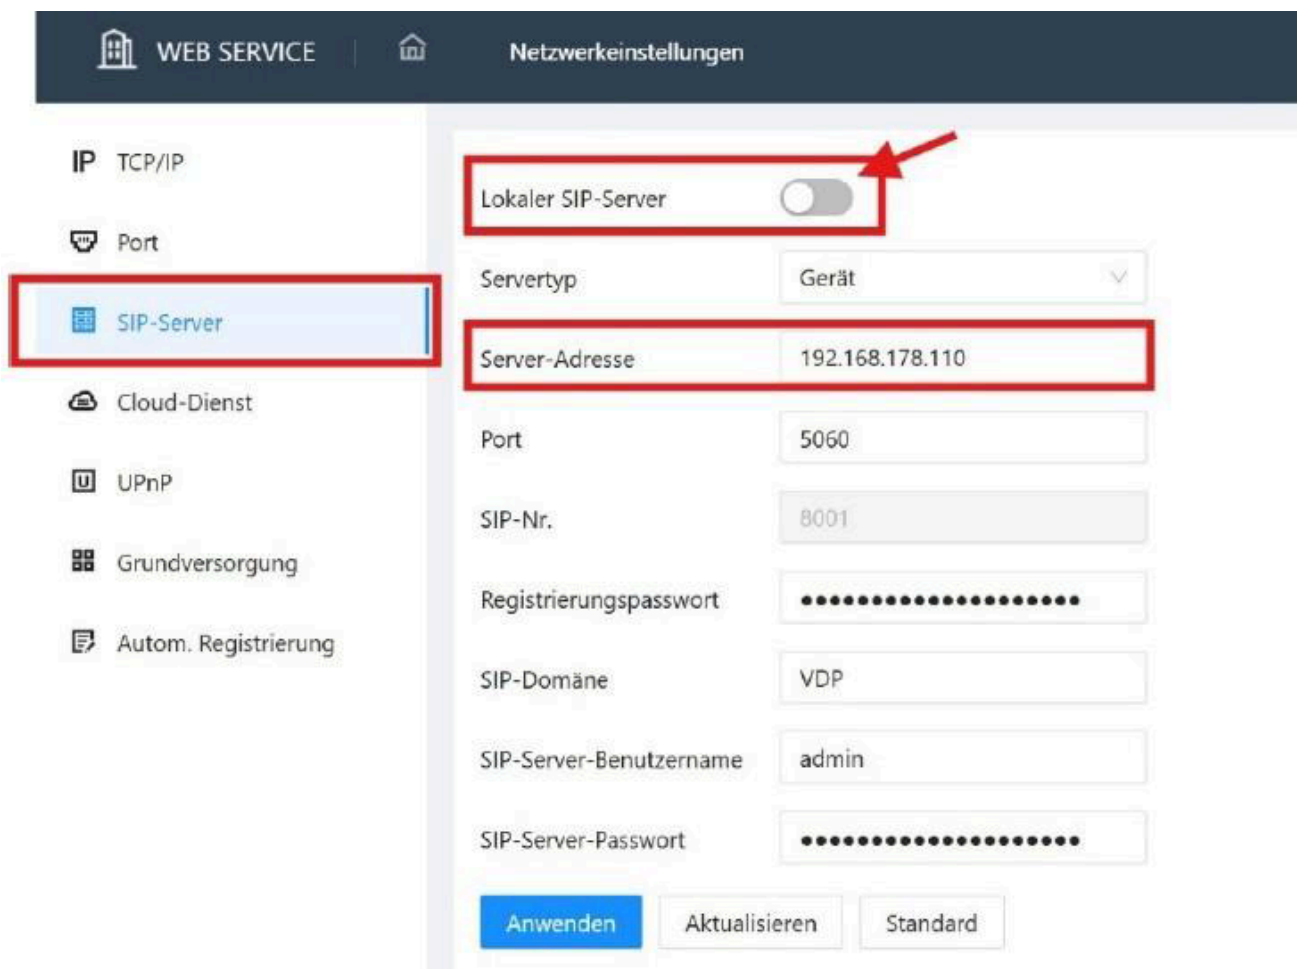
WEB SERVICE

Netzwerkeinstellungen

IP TCP/IP

Port

SIP-Server

Cloud-Dienst

UPnP

Grundversorgung

Autom. Registrierung

Lokaler SIP-Server

Servertyp Gerät

Server-Adresse 192.168.178.110

Port 5060

SIP-Nr. 8001

Registrierungspasswort ••••••••••••••••••••

SIP-Domäne VDP

SIP-Server-Benutzername admin

SIP-Server-Passwort ••••••••••••••••••••

Anwenden Aktualisieren Standard